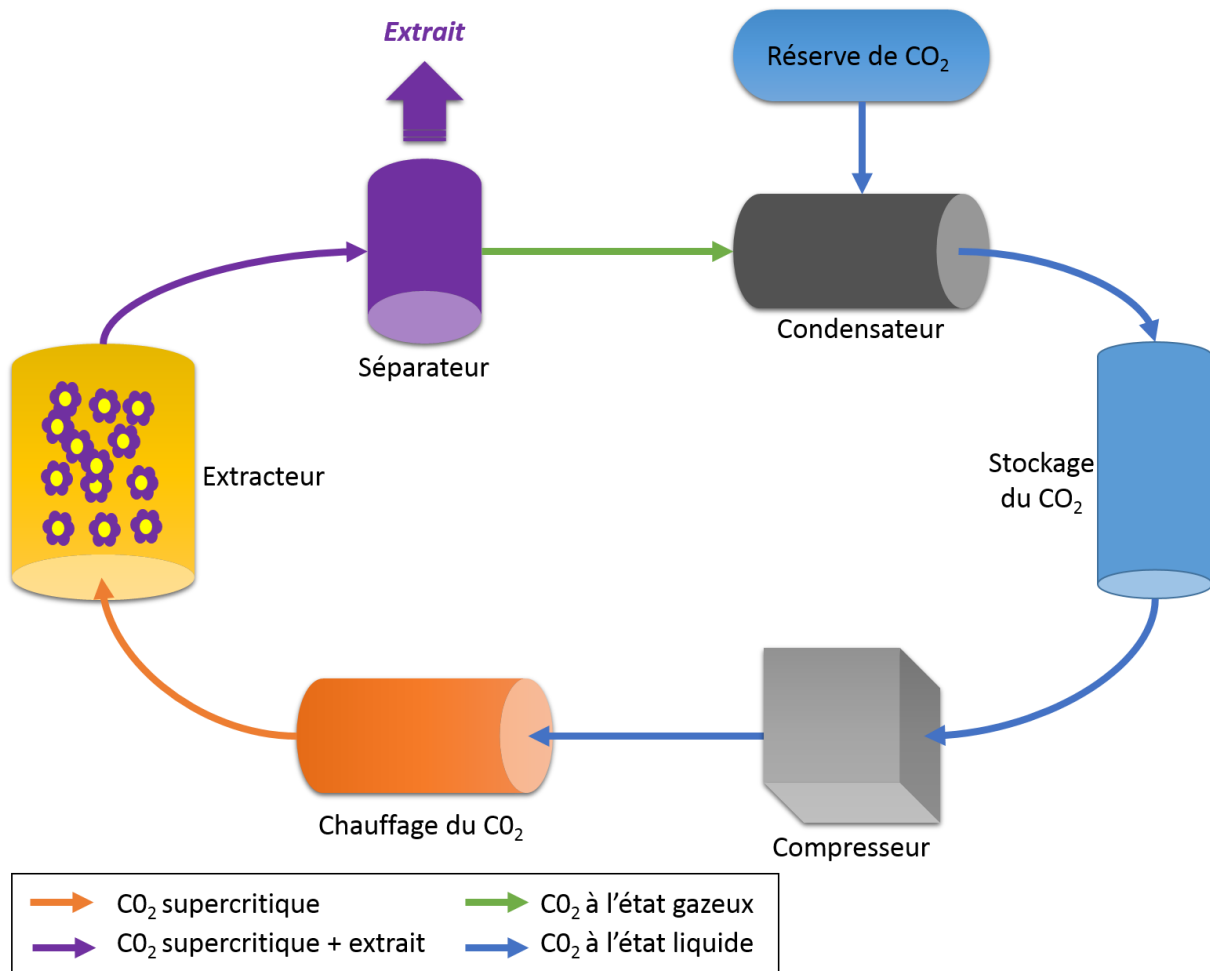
Extrait

Réserve de $CO_2$

Séparateur

Condensateur

Extracteur

Stockage du $CO_2$

Chauffage du $C0_2$

Compresseur

$C0_2$ supercritique

$C0_2$ supercritique + extrait

$C0_2$ à l'état gazeux

$C0_2$ à l'état liquide